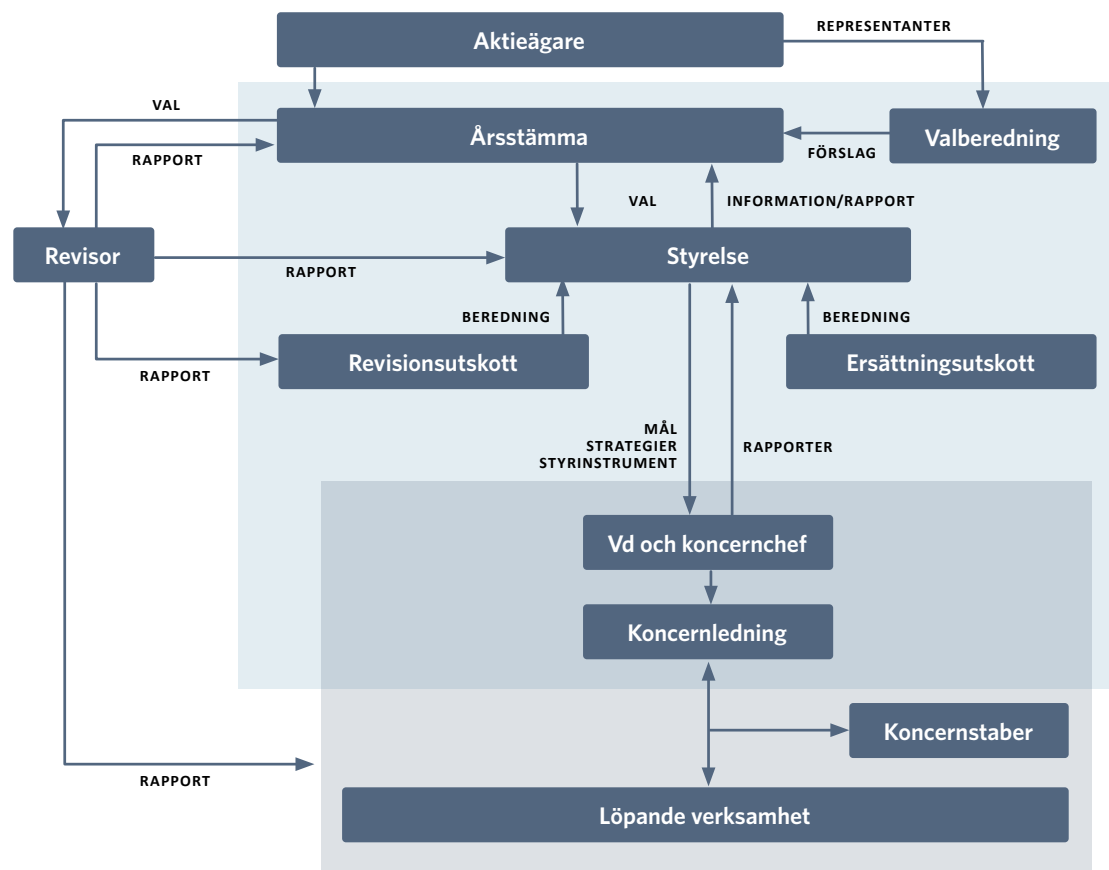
Aktieägare

REPRESENTANTER

VAL

Årsstämma

Valberedning

RAPPORT

FÖRSLAG

VAL

INFORMATION/RAPPORT

Revisor

RAPPORT

Styrelse

BEREDNING

BEREDNING

Revisionsutskott

Ersättningsutskott

RAPPORT

MÅL
STRATEGIER
STYRINSTRUMENT

RAPPORTER

Vd och koncernchef

Koncernledning

Koncernstaber

RAPPORT

Löpande verksamhet